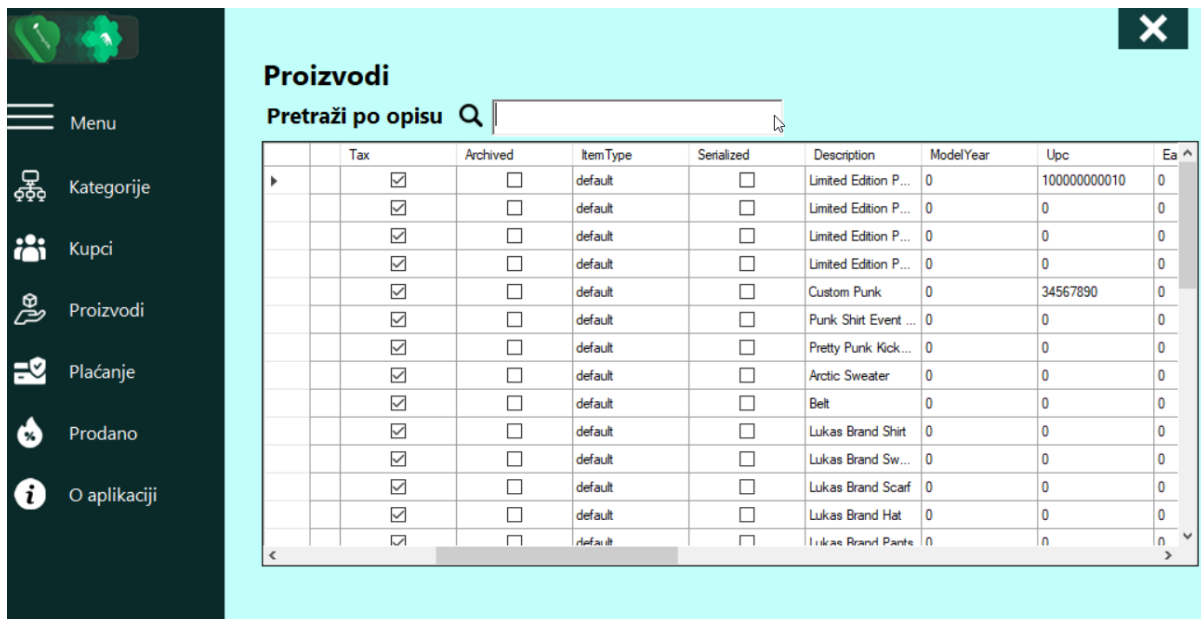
Menu

Kategorije

Kupci

Proizvodi

Plaćanje

Prodano

O aplikaciji

Proizvodi

Pretraži po opisu

| | Tax | Archived | ItemType | Serialized | Description | ModelYear | Upc | Ea |
|---|---|---|---|---|---|---|---|---|
| ▸ | ☑ | ☐ | default | ☐ | Limited Edition P... | 0 | 100000000010 | 0 |
| | ☑ | ☐ | default | ☐ | Limited Edition P... | 0 | 0 | 0 |
| | ☑ | ☐ | default | ☐ | Limited Edition P... | 0 | 0 | 0 |
| | ☑ | ☐ | default | ☐ | Limited Edition P... | 0 | 0 | 0 |
| | ☑ | ☐ | default | ☐ | Custom Punk | 0 | 34567890 | 0 |
| | ☑ | ☐ | default | ☐ | Punk Shirt Event ... | 0 | 0 | 0 |
| | ☑ | ☐ | default | ☐ | Pretty Punk Kick... | 0 | 0 | 0 |
| | ☑ | ☐ | default | ☐ | Arctic Sweater | 0 | 0 | 0 |
| | ☑ | ☐ | default | ☐ | Belt | 0 | 0 | 0 |
| | ☑ | ☐ | default | ☐ | Lukas Brand Shirt | 0 | 0 | 0 |
| | ☑ | ☐ | default | ☐ | Lukas Brand Sw... | 0 | 0 | 0 |
| | ☑ | ☐ | default | ☐ | Lukas Brand Scarf | 0 | 0 | 0 |
| | ☑ | ☐ | default | ☐ | Lukas Brand Hat | 0 | 0 | 0 |
| | ☑ | ☐ | default | ☐ | Lukas Brand Pants | 0 | 0 | 0 |